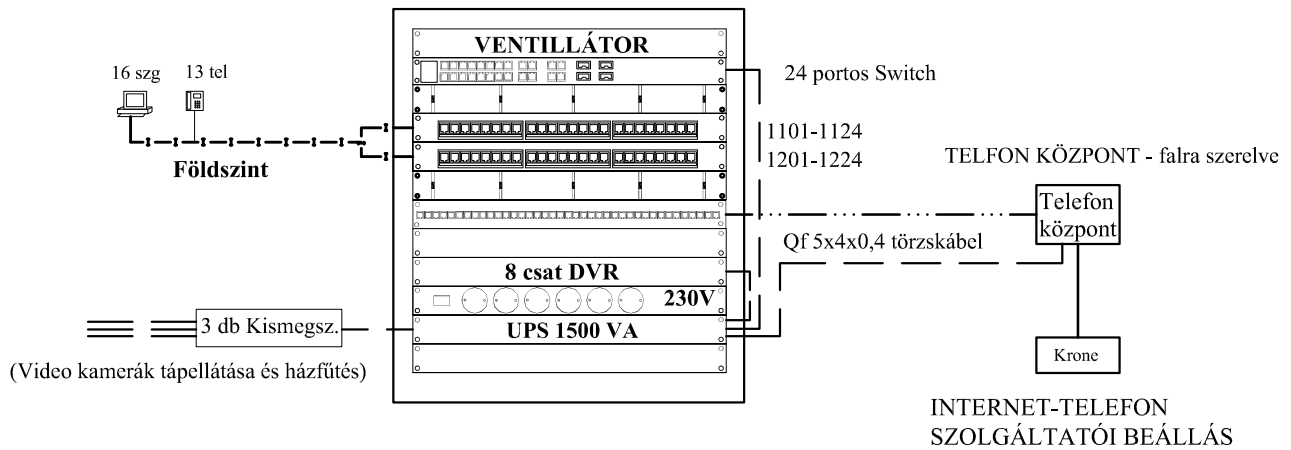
VENTILLÁTOR

24 portos Switch

16 szg

13 tel

1101-1124

1201-1224

Földszint

TELFON KÖZPONT - falra szerelve

Telefon központ

Qf 5x4x0,4 törzskábel

8 csat DVR

230V

3 db Kismegsz.

UPS 1500 VA

Krone

(Video kamerák tápellátása és házfűtés)

INTERNET-TELEFON SZOLGÁLTATÓI BEÁLLÁS